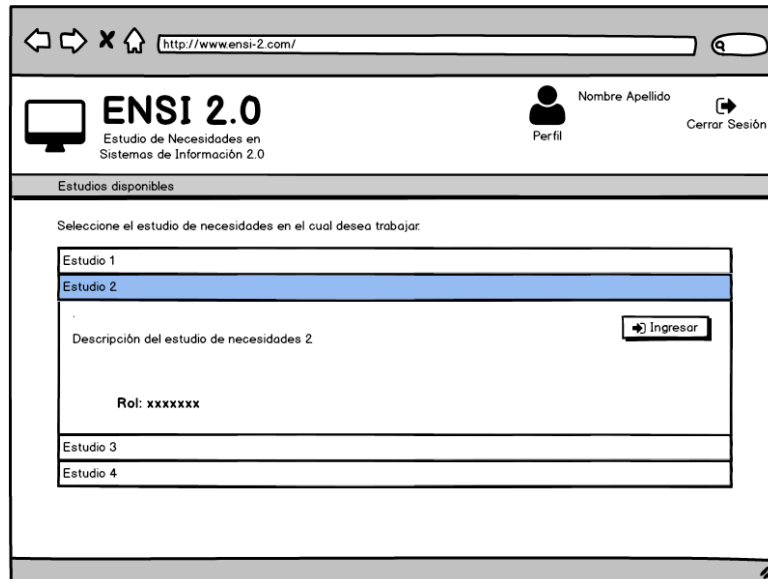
http://www.ensi-2.com/

ENSI 2.0
Estudio de Necesidades en Sistemas de Información 2.0

Perfil

Nombre Apellido

Cerrar Sesión

Estudios disponibles

Seleccione el estudio de necesidades en el cual desea trabajar.

Estudio 1

Estudio 2

Descripción del estudio de necesidades 2

Ingresar

Rol: xxxxxxx

Estudio 3

Estudio 4